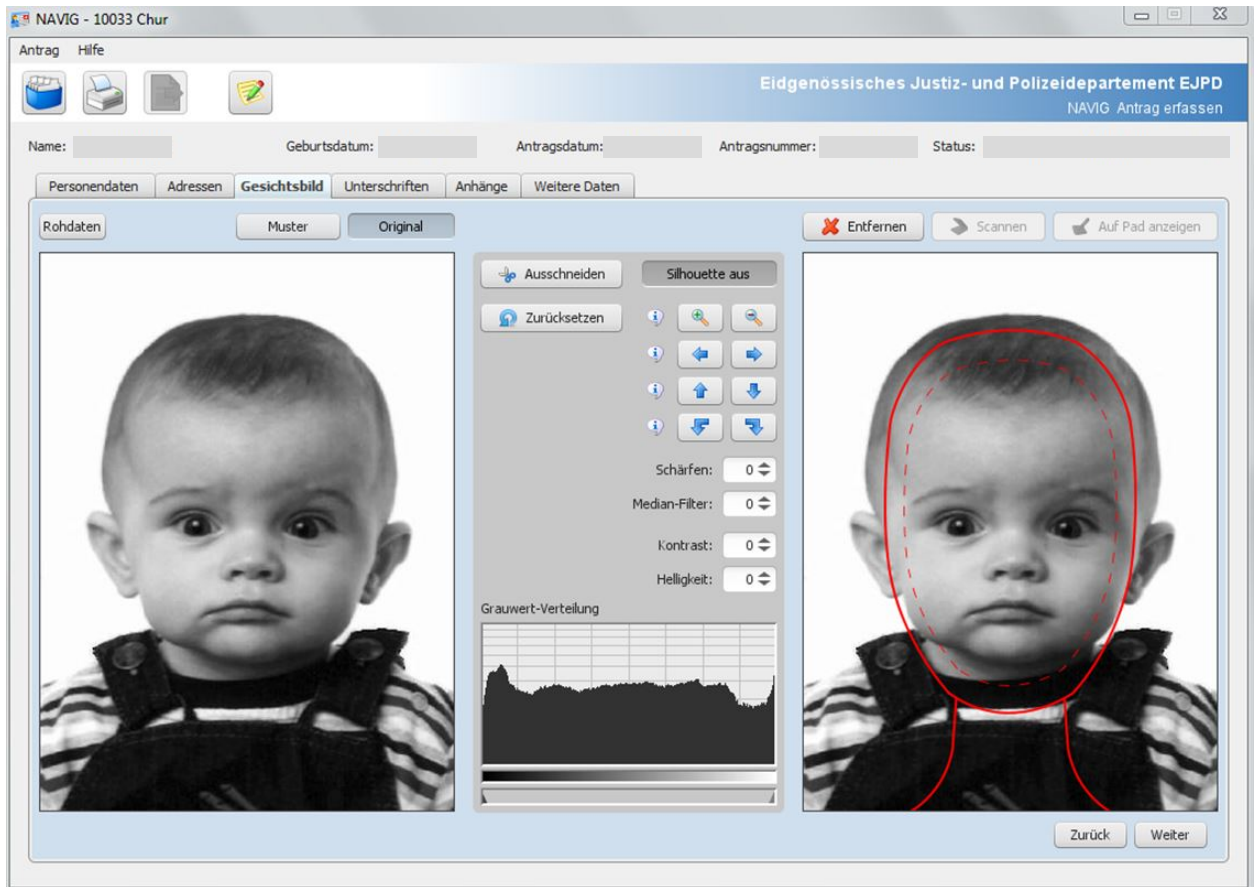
NAVIG - 10033 Chur

Antrag Hilfe

Eidgenössisches Justiz- und Polizeidepartement EJPD
NAVIG Antrag erfassen

Name: Geburtsdatum: Antragsdatum: Antragsnummer: Status:

Personendaten Adressen Gesichtsbild Unterschriften Anhänge Weitere Daten

Rohdaten Muster Original

Entfernen Scannen Auf Pad anzeigen

Ausschneiden Silhouette aus

Zurücksetzen

Schärfen: 0

Median-Filter: 0

Kontrast: 0

Helligkeit: 0

Grauwert-Verteilung

Zurück Weiter